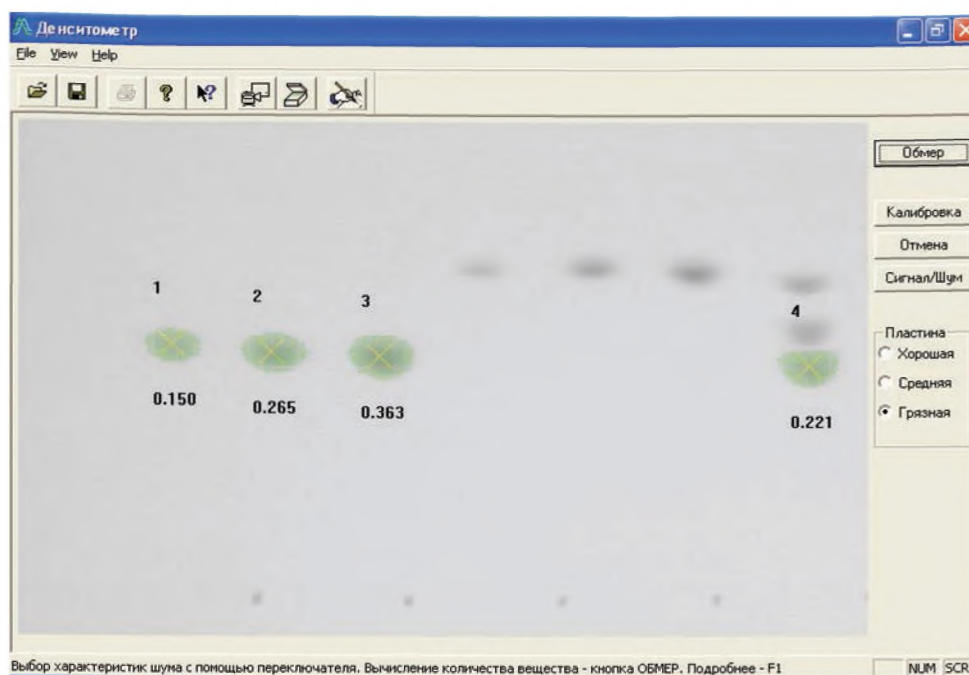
Денситометр
File View Help

Обмер
Калибровка
Отмена
Сигнал/Шум

1
2
3
4

0.150
0.265
0.363
0.221

Пластина
Хорошая
Средняя
Грязная

Выбор характеристик шума с помощью переключателя. Вычисление количества вещества - кнопка ОБМЕР. Подробнее - F1
NUM SCR